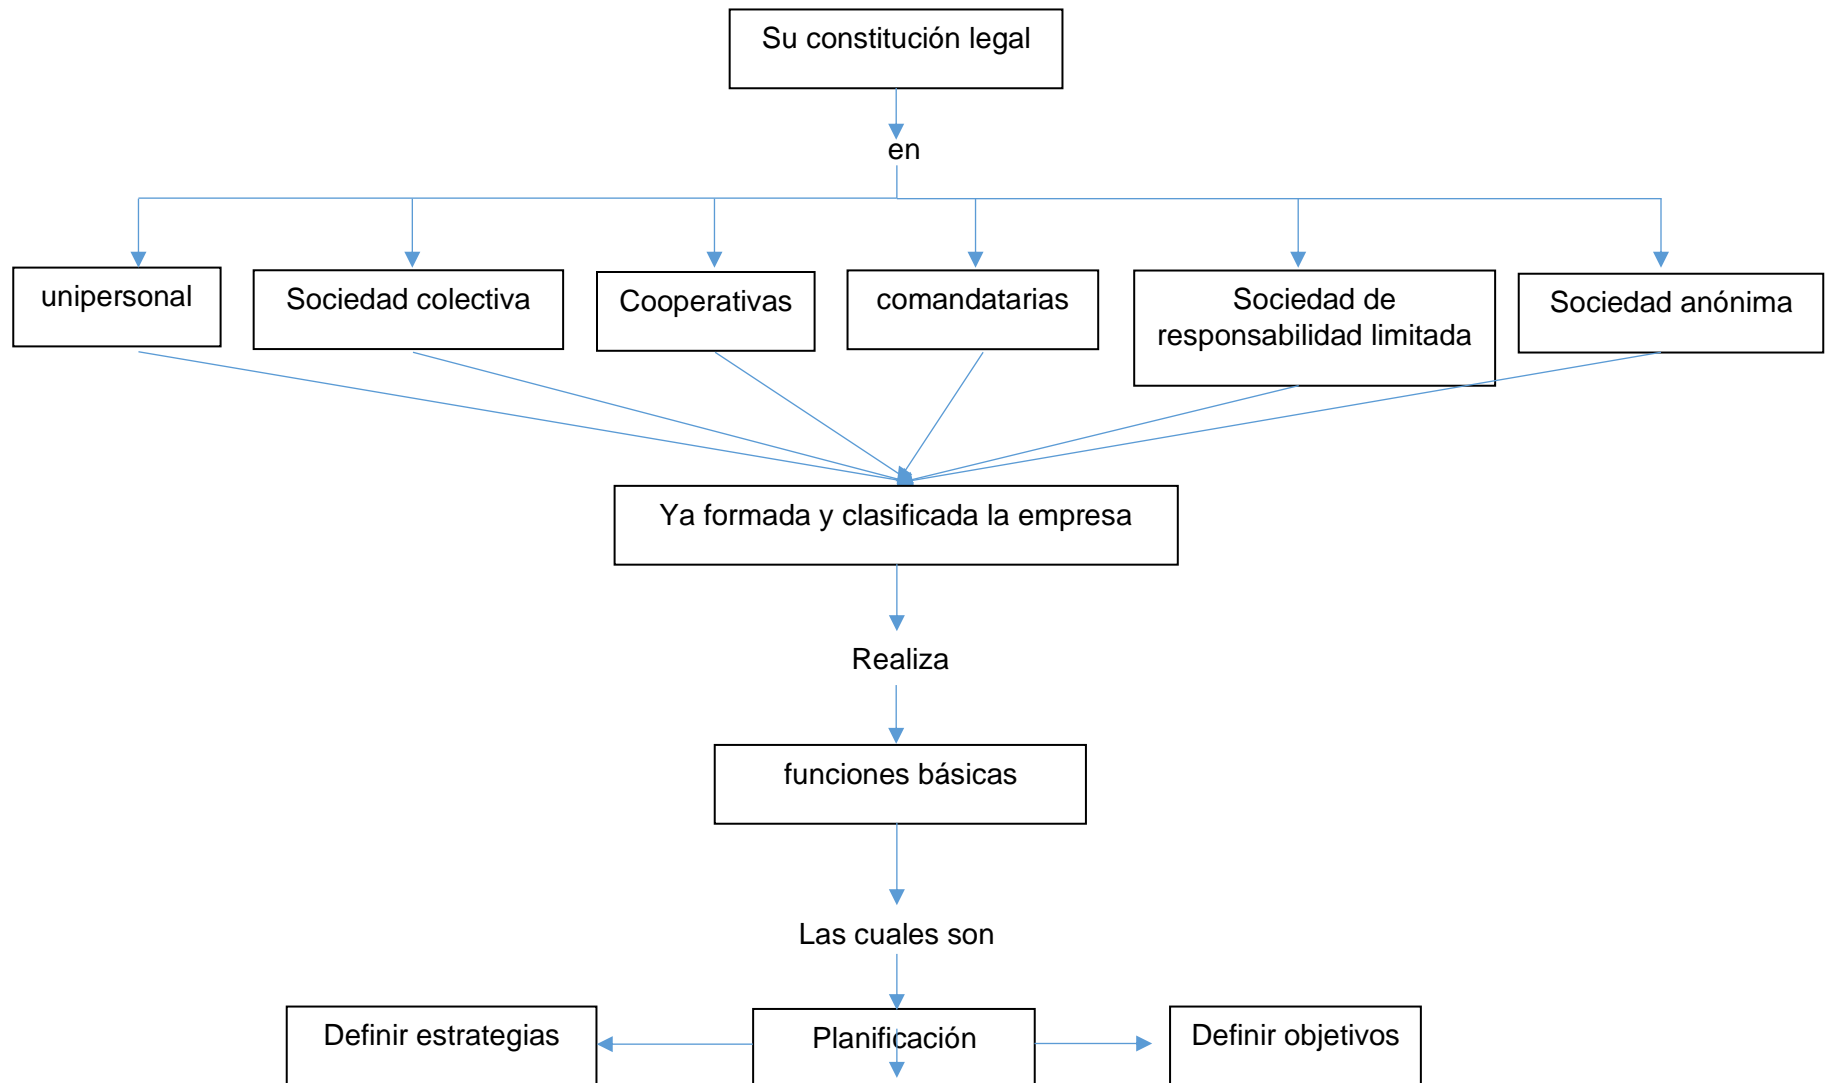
Su constitución legal

en

unipersonal

Sociedad colectiva

Cooperativas

comandatarias

Sociedad de responsabilidad limitada

Sociedad anónima

Ya formada y clasificada la empresa

Realiza

funciones básicas

Las cuales son

Definir estrategias

Planificación

Definir objetivos